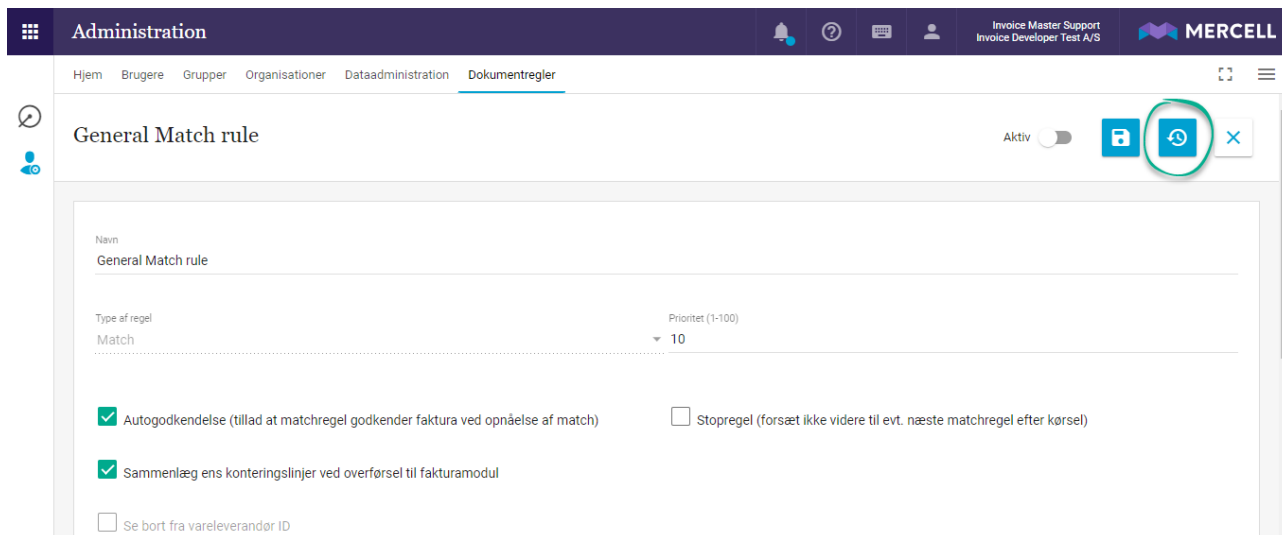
Administration

Invoice Master Support
Invoice Developer Test A/S

MERCELL

Hjem Brugere Grupper Organisationer Dataadministration Dokumentregler

General Match rule

Aktiv

Navn
General Match rule

Type af regel
Match

Prioritet (1-100)
10

Autogodkendelse (tillad at matchregel godkender faktura ved opnåelse af match)

Stopregel (forsæt ikke videre til evt. næste matchregel efter kørsel)

Sammenlæg ens konteringslinjer ved overførsel til fakturamodul

Se bort fra vareleverandør ID